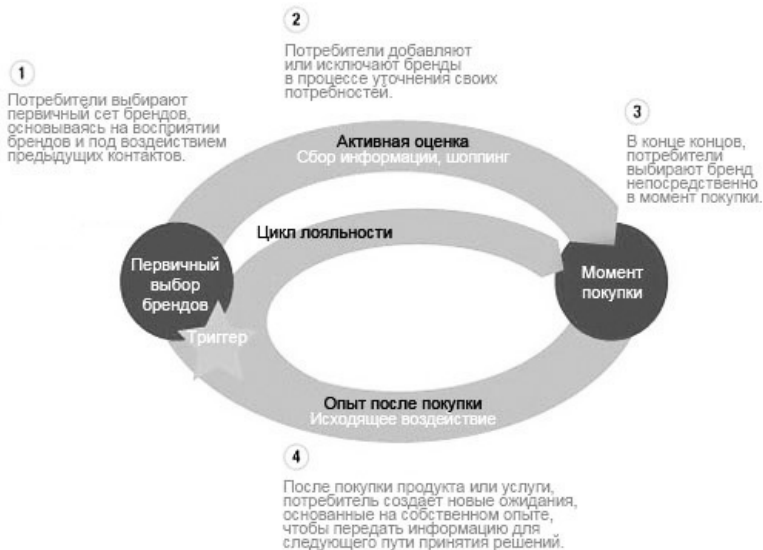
1

Потребители выбирают первичный сет брендов, основываясь на восприятии брендов и под воздействием предыдущих контактов.

2

Потребители добавляют или исключают бренды в процессе уточнения своих потребностей.

3

В конце концов, потребители выбирают бренд непосредственно в момент покупки.

Активная оценка
Сбор информации, шоппинг

Цикл лояльности

Первичный выбор брендов

Момент покупки

Триггер

Опыт после покупки
Исходящее воздействие

4

После покупки продукта или услуги, потребитель создает новые ожидания, основанные на собственном опыте, чтобы передать информацию для следующего пути принятия решений.